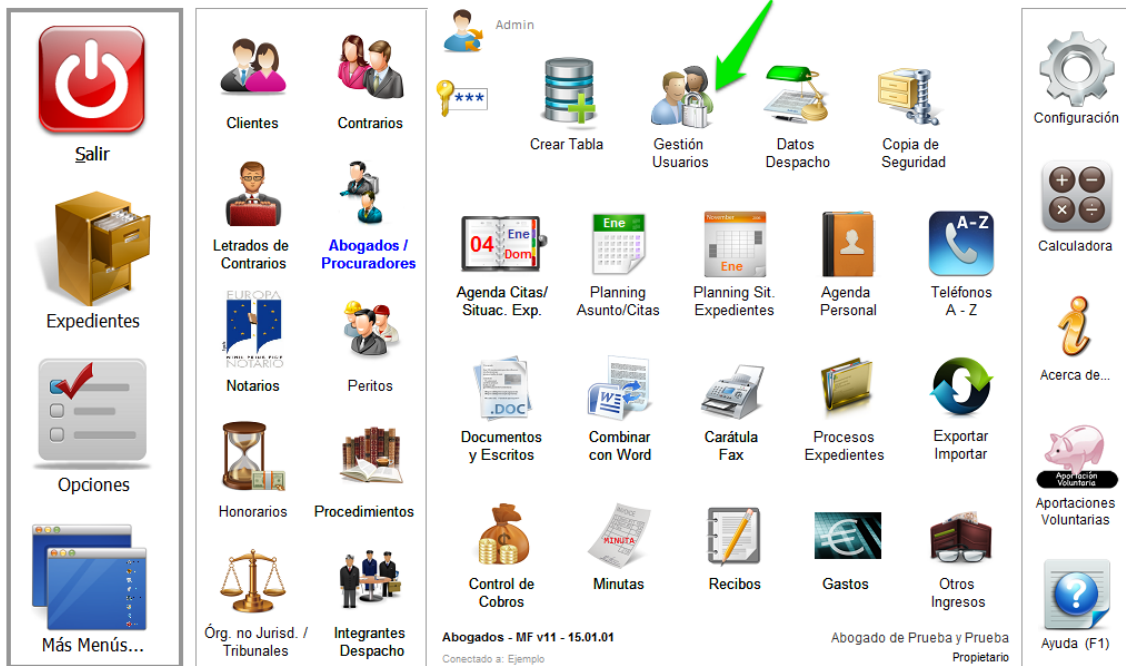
Salir

Expedientes

Opciones

Más Menús...

Clientes

Contrarios

Letrados de Contrarios

Abogados / Procuradores

EUROPA
NOTARIO
Notarios

Peritos

Honorarios

Procedimientos

Órg. no Jurisd. / Tribunales

Integrantes Despacho

Admin

***

Crear Tabla

Gestión Usuarios

Datos Despacho

Copia de Seguridad

04 Ene Dom
Agenda Citas/ Situac. Exp.

Ene
Planning Asunto/Citas

November Ene
Planning Sit. Expedientes

Agenda Personal

A-Z
Teléfonos A - Z

.DOC
Documentos y Escritos

Combinar con Word

Carátula Fax

Procesos Expedientes

Exportar Importar

Control de Cobros

MINUTA
Minutas

Recibos

Gastos

Otros Ingresos

Abogados - MF v11 - 15.01.01

Conectado a: Ejemplo

Abogado de Prueba y Prueba

Propietario

Configuración

Calculadora

Acerca de...

Aportación Voluntaria
Aportaciones Voluntarias

Ayuda (F1)